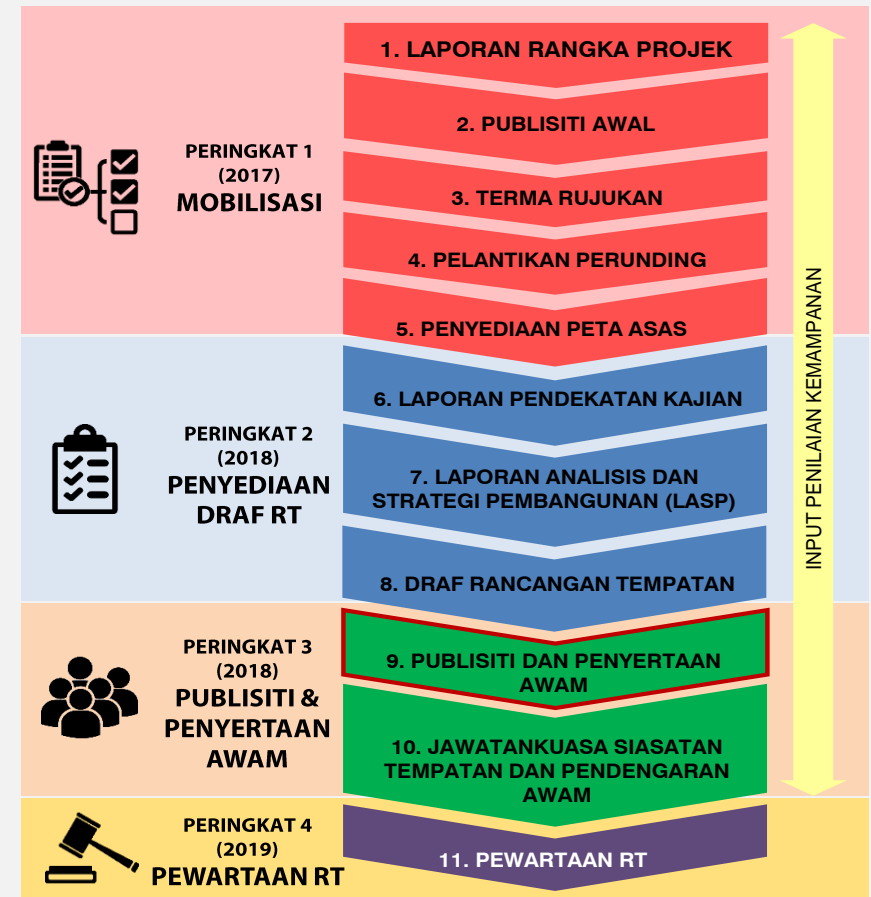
PERINGKAT 1
(2017)
MOBILISASI

1. LAPORAN RANGKA PROJEK

2. PUBLISITI AWAL

3. TERMA RUJUKAN

4. PELANTIKAN PERUNDING

5. PENYEDIAAN PETA ASAS

PERINGKAT 2
(2018)
PENYEDIAAN DRAF RT

6. LAPORAN PENDEKATAN KAJIAN

7. LAPORAN ANALISIS DAN STRATEGI PEMBANGUNAN (LASP)

8. DRAF RANCANGAN TEMPATAN

PERINGKAT 3
(2018)
PUBLISITI & PENYERTAAN AWAM

9. PUBLISITI DAN PENYERTAAN AWAM

10. JAWATANKUASA SIASATAN TEMPATAN DAN PENDENGARAN AWAM

PERINGKAT 4
(2019)
PEWARTAAN RT

11. PEWARTAAN RT

INPUT PENILAIAN KEMAMPANAN